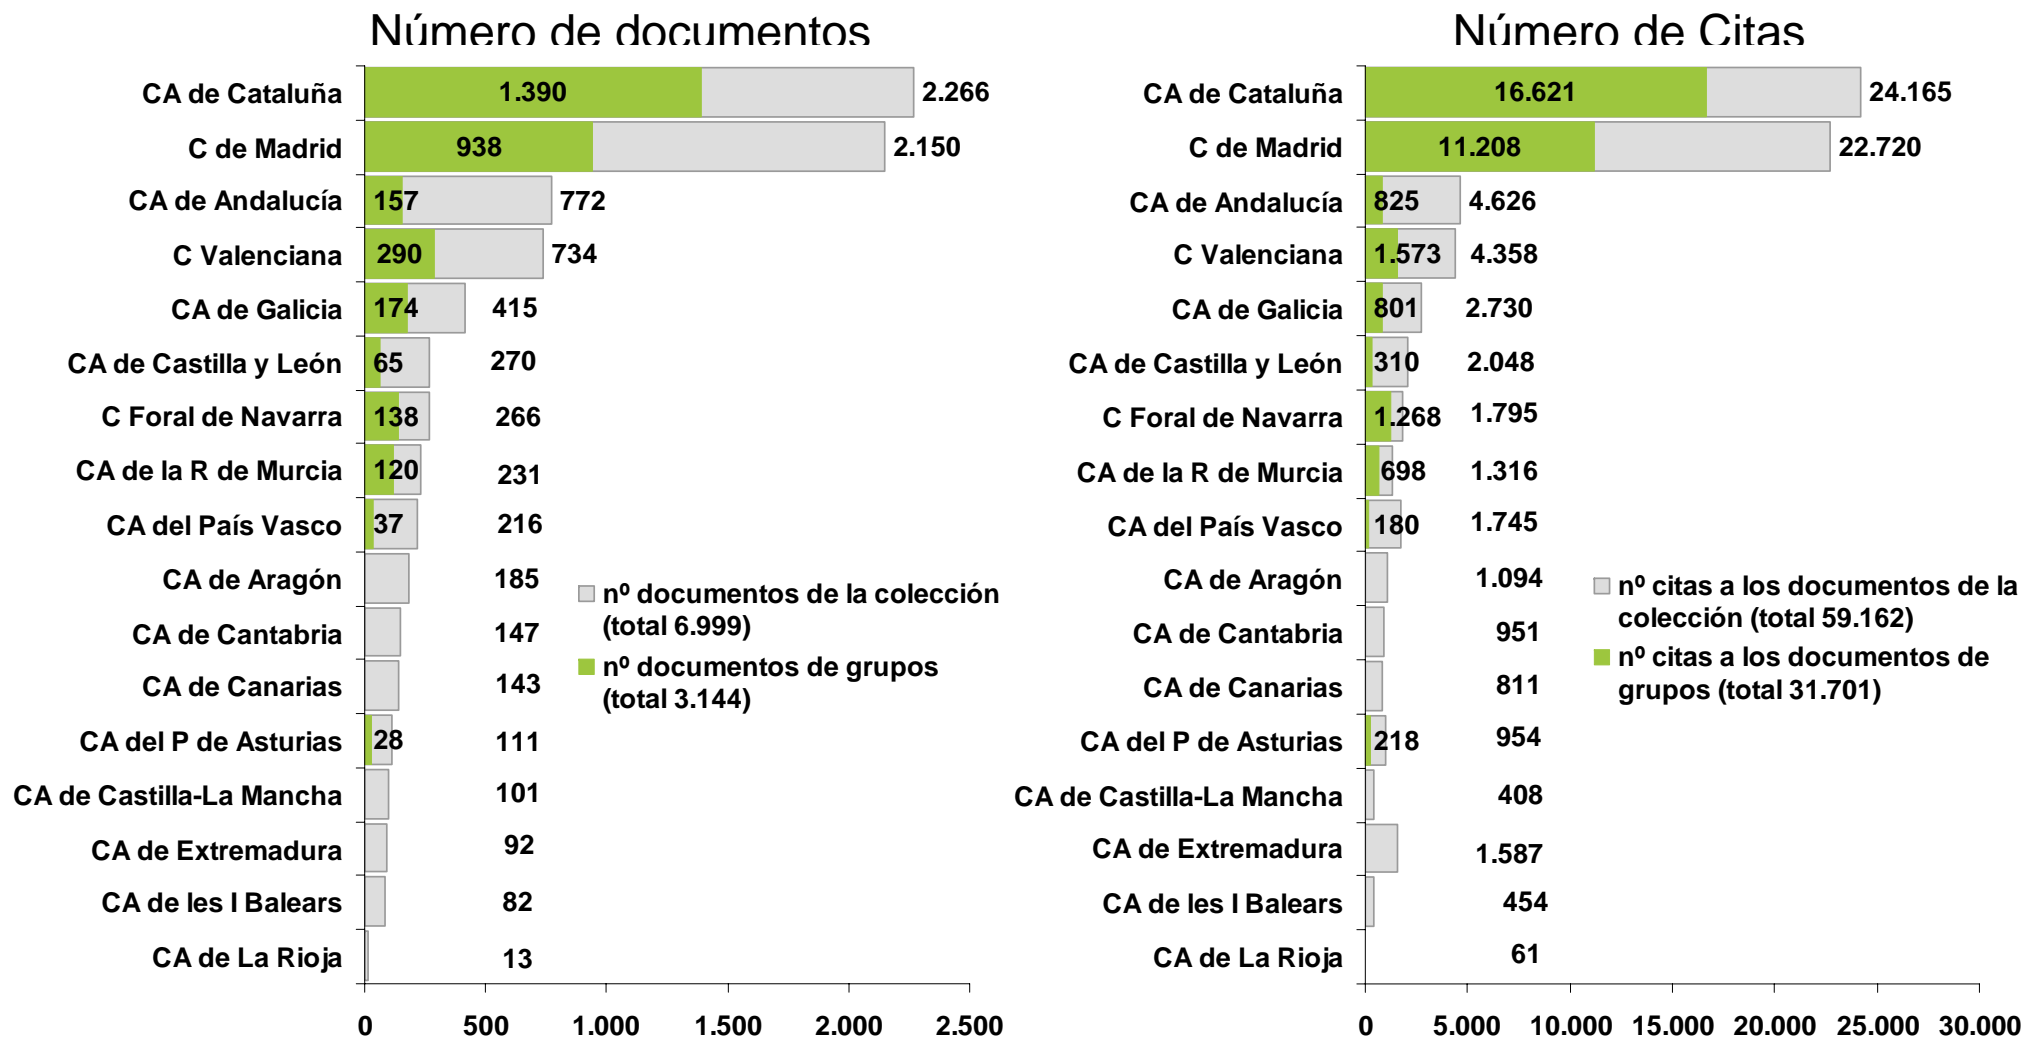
Número de documentos

| | nº documentos de grupos | nº documentos de la colección |
|---|---|---|
| CA de Cataluña | 1.390 | 2.266 |
| C de Madrid | 938 | 2.150 |
| CA de Andalucía | 157 | 772 |
| C Valenciana | 290 | 734 |
| CA de Galicia | 174 | 415 |
| CA de Castilla y León | 65 | 270 |
| C Foral de Navarra | 138 | 266 |
| CA de la R de Murcia | 120 | 231 |
| CA del País Vasco | 37 | 216 |
| CA de Aragón | | 185 |
| CA de Cantabria | | 147 |
| CA de Canarias | | 143 |
| CA del P de Asturias | 28 | 111 |
| CA de Castilla-La Mancha | | 101 |
| CA de Extremadura | | 92 |
| CA de les I Balears | | 82 |
| CA de La Rioja | | 13 |

nº documentos de la colección (total 6.999)
nº documentos de grupos (total 3.144)

0 500 1.000 1.500 2.000 2.500

Número de Citas

| | nº citas a los documentos de grupos | nº citas a los documentos de la colección |
|---|---|---|
| CA de Cataluña | 16.621 | 24.165 |
| C de Madrid | 11.208 | 22.720 |
| CA de Andalucía | 825 | 4.626 |
| C Valenciana | 1.573 | 4.358 |
| CA de Galicia | 801 | 2.730 |
| CA de Castilla y León | 310 | 2.048 |
| C Foral de Navarra | 1.268 | 1.795 |
| CA de la R de Murcia | 698 | 1.316 |
| CA del País Vasco | 180 | 1.745 |
| CA de Aragón | | 1.094 |
| CA de Cantabria | | 951 |
| CA de Canarias | | 811 |
| CA del P de Asturias | 218 | 954 |
| CA de Castilla-La Mancha | | 408 |
| CA de Extremadura | | 1.587 |
| CA de les I Balears | | 454 |
| CA de La Rioja | | 61 |

nº citas a los documentos de la colección (total 59.162)
nº citas a los documentos de grupos (total 31.701)

0 5.000 10.000 15.000 20.000 25.000 30.000